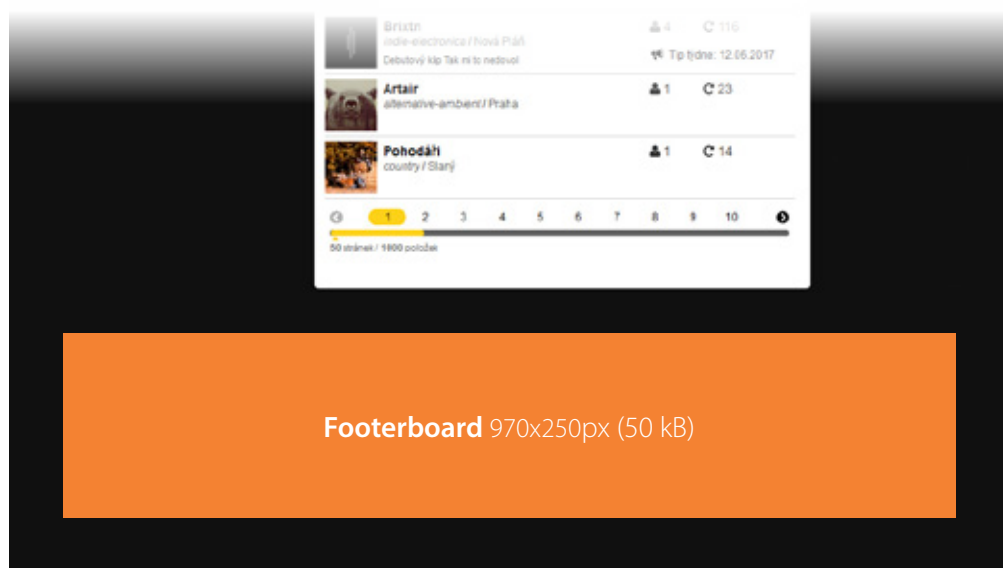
Brixtn
indie-electronica / Nová Páň
Debutový klip Tak mi to nedovol

4 116

Tip týdne: 12.06.2017

Artair
alternative-ambient / Praha

1 23

Pohodáři
country / Slaný

1 14

1 2 3 4 5 6 7 8 9 10

50 stránek / 1000 položek

**Footerboard** 970x250px (50 kB)